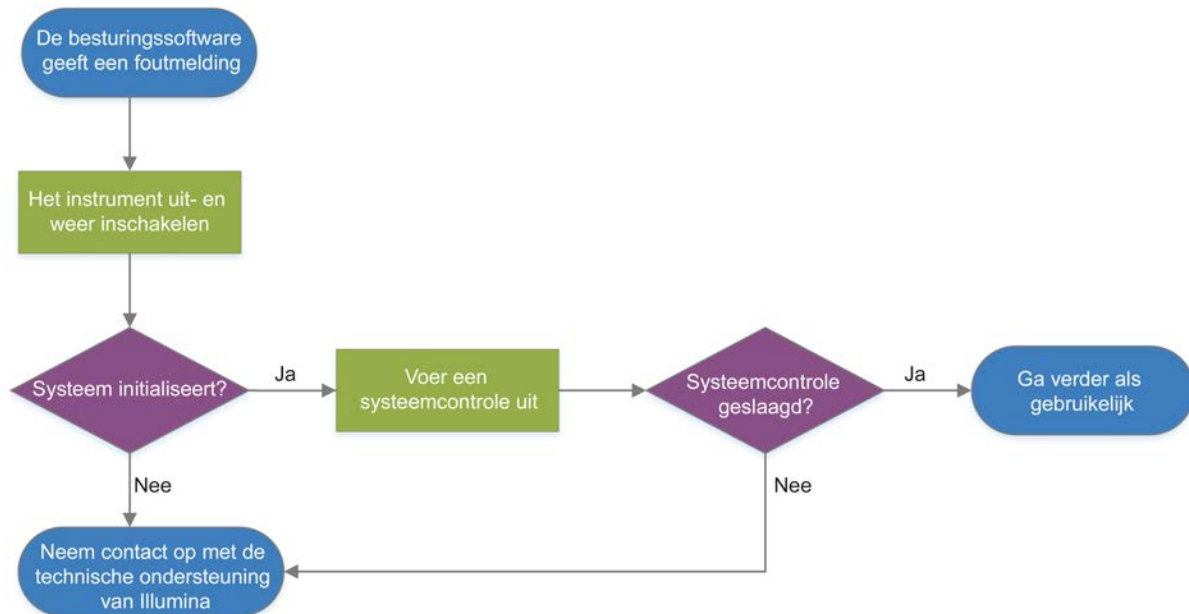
De besturingssoftware geeft een foutmelding

Het instrument uit- en weer inschakelen

Systeem initialiseert?

Ja

Voer een systeemcontrole uit

Systeemcontrole geslaagd?

Ja

Ga verder als gebruikelijk

Nee

Nee

Neem contact op met de technische ondersteuning van Illumina